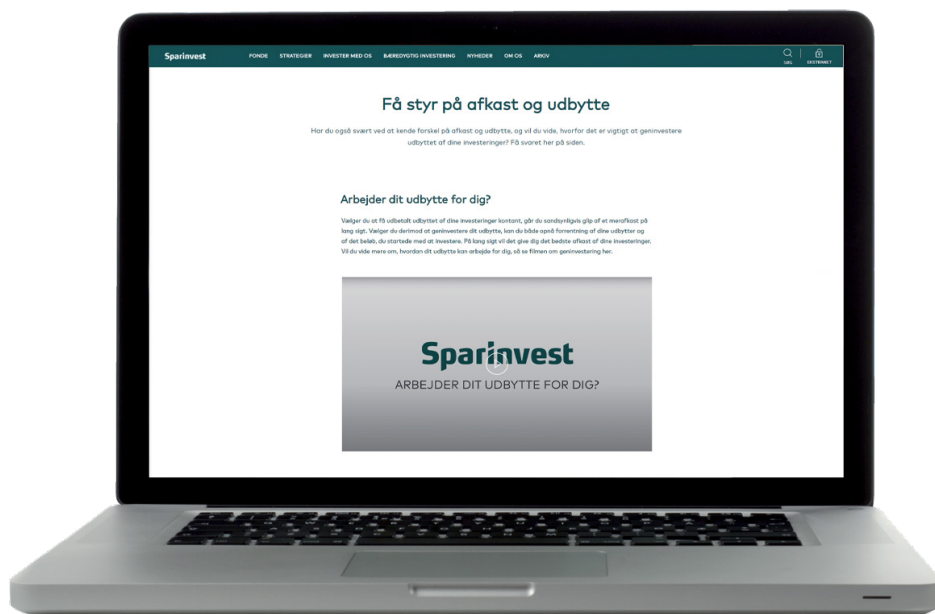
Sparinvest FONDE STRATEGIER INVESTER MED OS BÆREDYGTIG INVESTERING NYHEDER OM OS ARKIV SØG EKSTRANET

Få styr på afkast og udbytte

Har du også svært ved at kende forskel på afkast og udbytte, og vil du vide, hvorfor det er vigtigt at geninvestere udbyttet af dine investeringer? Få svaret her på siden.

Arbejder dit udbytte for dig?

Vælger du at få udbetalt udbyttet af dine investeringer kontant, går du sandsynligvis glip af et merafkast på lang sigt. Vælger du derimod at geninvestere dit udbytte, kan du både opnå forrentning af dine udbytter og af det beløb, du startede med at investere. På lang sigt vil det give dig det bedste afkast af dine investeringer. Vil du vide mere om, hvordan dit udbytte kan arbejde for dig, så se filmen om geninvestering her.

Sparinvest
ARBEJDER DIT UDBYTTE FOR DIG?